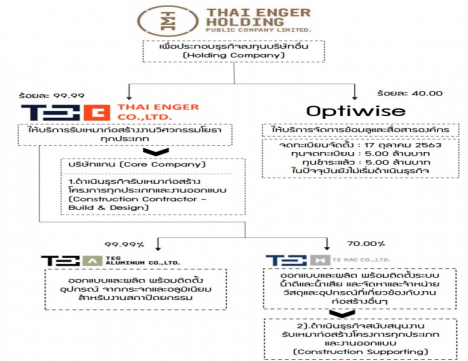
THAI ENGER HOLDING PUBLIC COMPANY LIMITED.

เพื่อประกอบธุรกิจลงทุนบริษัทอื่น (Holding Company)

ร้อยละ 99.99

THAI ENGER CO.,LTD.

ให้บริการรับเหมาก่อสร้างงานวิศวกรรมโยธาทุกประเภท

บริษัทแกน (Core Company)

1.ดำเนินธุรกิจรับเหมาก่อสร้างโครงการทุกประเภทและงานออกแบบ (Construction Contractor – Build & Design)

ร้อยละ 40.00

Optiwise

ให้บริการจัดการข้อมูลและสื่อสารองค์กร

จดทะเบียนจัดตั้ง : 17 ตุลาคม 2563
ทุนจดทะเบียน : 5.00 ล้านบาท
ทุนชำระแล้ว : 5.00 ล้านบาท
ในปัจจุบันยังไม่เริ่มดำเนินธุรกิจ

99.99%

TEG ALUMINUM CO.,LTD.

ออกแบบและผลิต พร้อมติดตั้งอุปกรณ์ จากกระจกและอลูมิเนียมสำหรับงานสถาปัตยกรรม

70.00%

TE MAC CO.,LTD.

ออกแบบและผลิต พร้อมติดตั้งระบบน้ำดีและน้ำเสีย และจัดหาและจำหน่ายวัสดุและอุปกรณ์ที่เกี่ยวข้องกับงานก่อสร้างอื่นๆ

2).ดำเนินธุรกิจสนับสนุนงานรับเหมาก่อสร้างโครงการทุกประเภทและงานออกแบบ (Construction Supporting)